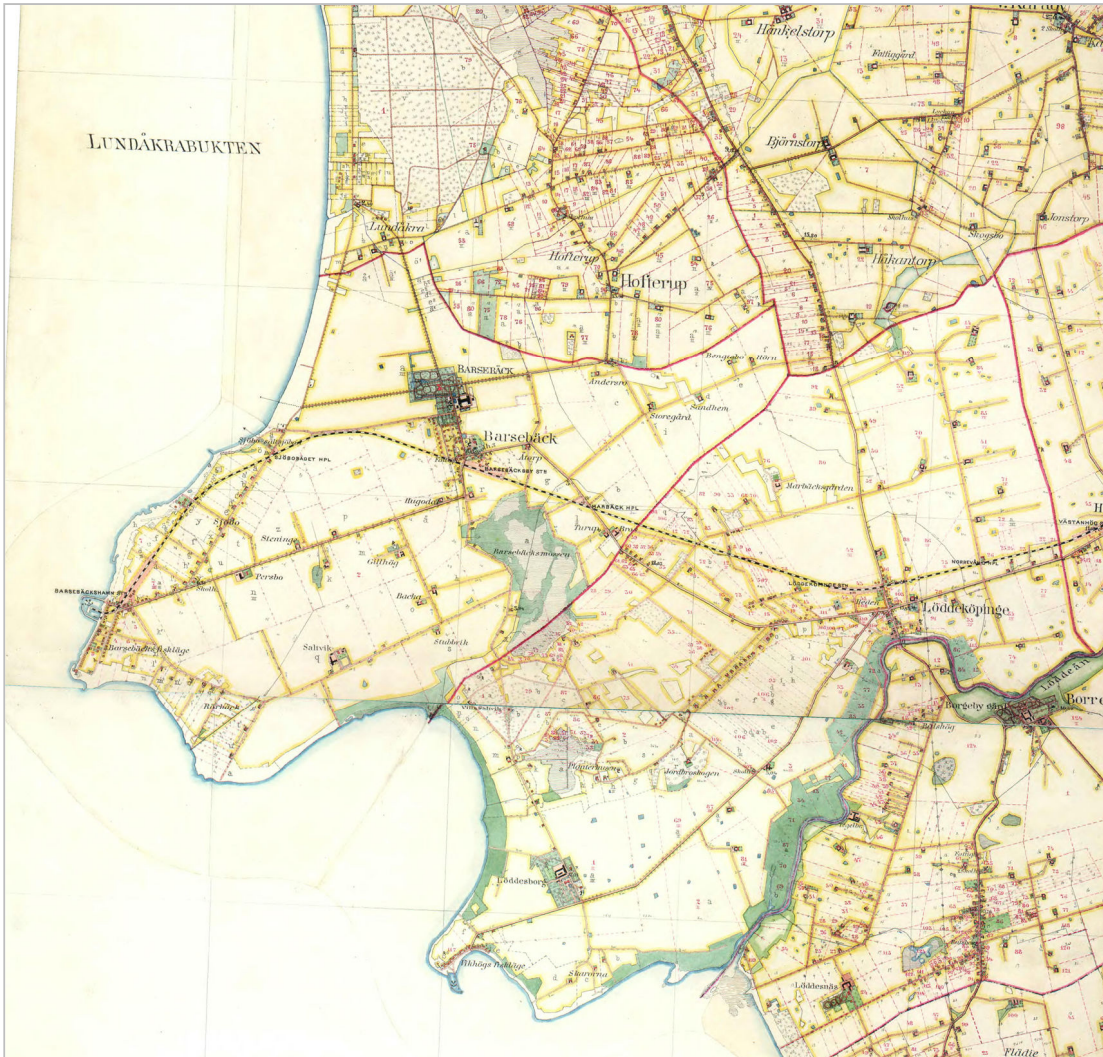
LUNDÅKRABUKTEN

Hankelstorp

Fullögård

Björnstorp

Jonstorp

Skogsbo

Lundåkra

Hofterup

Hofterup

Håkantorp

Bengsbo

Andersro

Sandhem

Storegård

BARSEBÄCK

Barsebäck

Sjöbo

SJÖBOBADET HPL

BARSEBÄCKSBY STN

Ätorp

Hugoda

BARSEBÄCK HPL

Marbäcksgården

Turup

Barsebäcksmossen

Sjöbo

Steninge

Persbo

Gällhög

Backa

BARSEBÄCKSHAMN

Salvik

Stubbeth

Barsebäcks fiskläge

LÖDDEKÖPINGE

Löddeköpinge

VÄSTARHÖG

Borgeby

Borre

Löddesborg

Jordbrostugan

Vikhögs fiskläge

Staiorna

Löddesnäs

Flädie